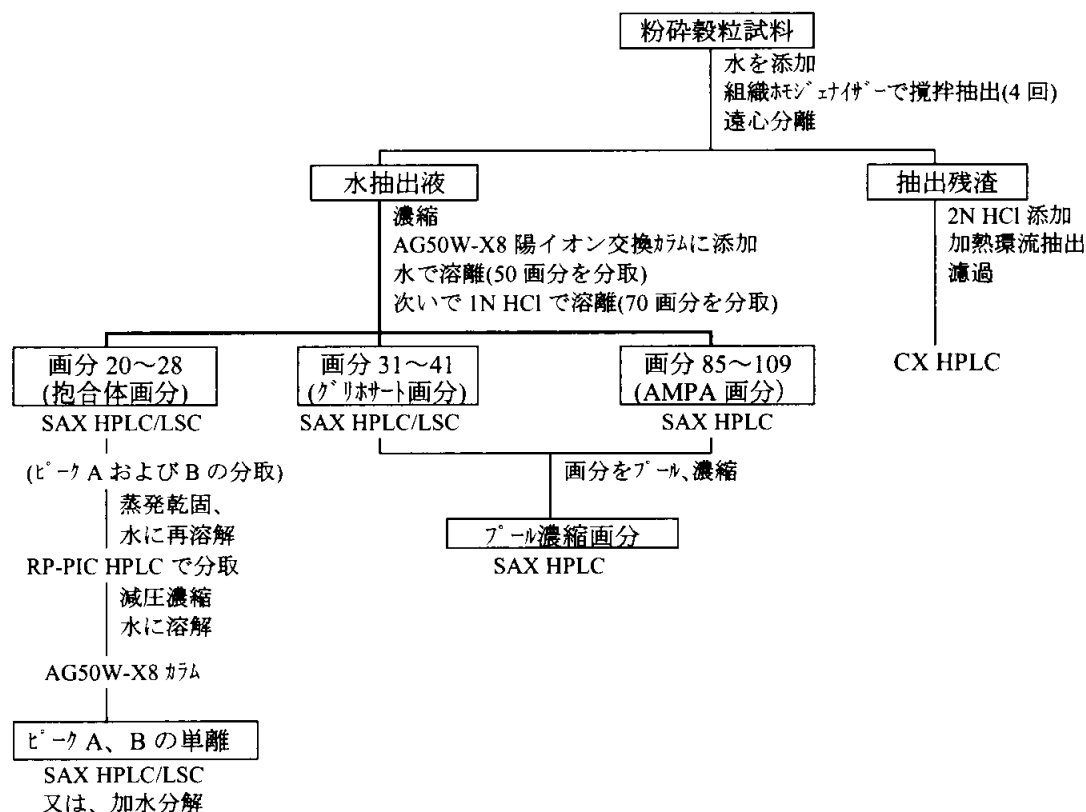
粉砕穀粒試料

水を添加
組織ﾎﾓｼﾞｪﾅｲｻﾞｰで撹拌抽出(4 回)
遠心分離

水抽出液

濃縮
AG50W-X8 陽イオン交換ｶﾗﾑに添加
水で溶離(50 画分を分取)
次いで 1N HCl で溶離(70 画分を分取)

抽出残渣

2N HCl 添加
加熱環流抽出
濾過

CX HPLC

画分 20～28
(抱合体画分)

SAX HPLC/LSC

(ﾋﾟｰｸ A および B の分取)

蒸発乾固、
水に再溶解

RP-PIC HPLC で分取

減圧濃縮
水に溶解

AG50W-X8 ｶﾗﾑ

ﾋﾟｰｸ A、B の単離

SAX HPLC/LSC
又は、加水分解

画分 31～41
(ｸﾞﾘﾎｻｰﾄ画分)

SAX HPLC/LSC

画分 85～109
(AMPA 画分)

SAX HPLC

画分をﾌﾟｰﾙ、濃縮

ﾌﾟｰﾙ濃縮画分

SAX HPLC